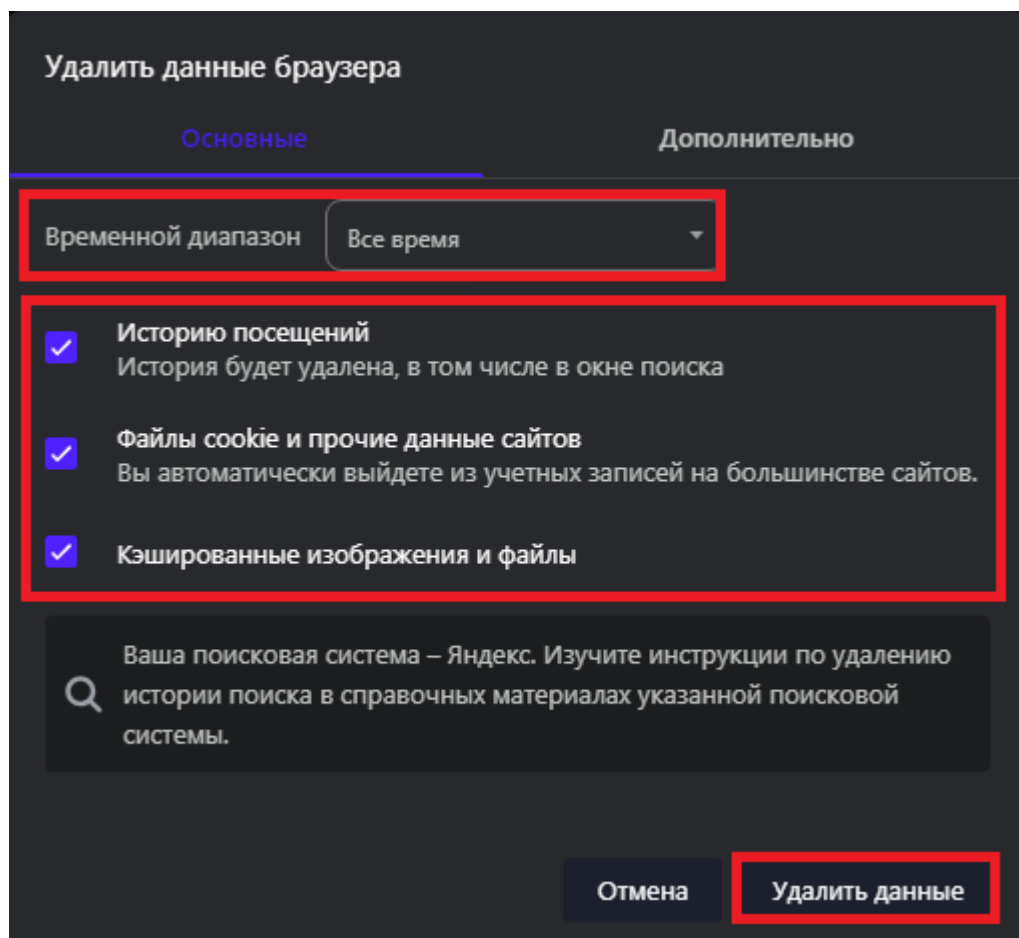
Удалить данные браузера

Основные

Дополнительно

Временной диапазон

Все время

Историю посещений
История будет удалена, в том числе в окне поиска

Файлы cookie и прочие данные сайтов
Вы автоматически выйдете из учетных записей на большинстве сайтов.

Кэшированные изображения и файлы

Ваша поисковая система – Яндекс. Изучите инструкции по удалению истории поиска в справочных материалах указанной поисковой системы.

Отмена

Удалить данные